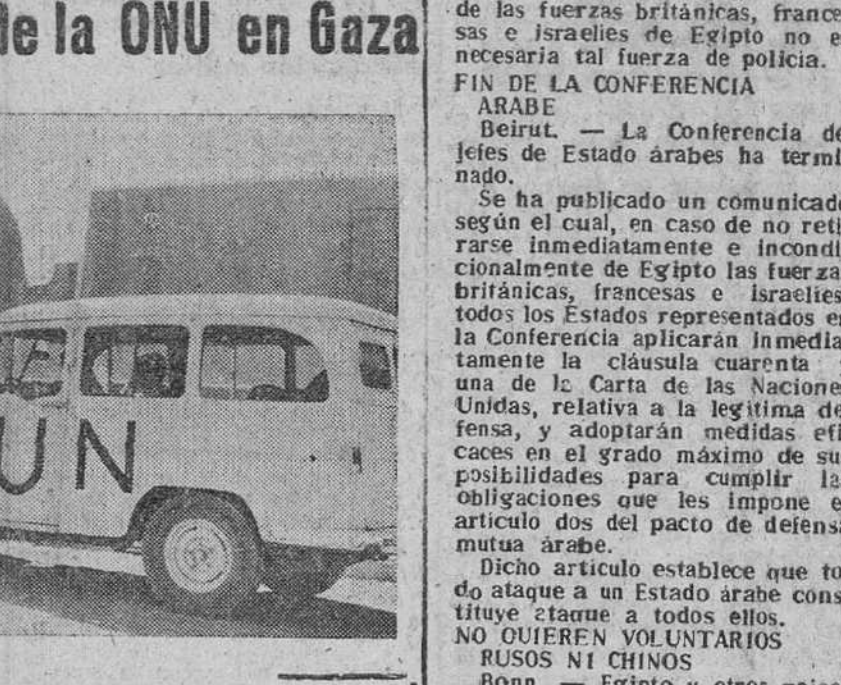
le la ONU en Gaza

UN

de las fuerzas británicas, france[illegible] sas e israelíes de Egipto no e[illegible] necesaria tal fuerza de policía.
FIN DE LA CONFERENCIA ARABE
Beirut. — La Conferencia de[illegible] Jefes de Estado árabes ha termi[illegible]nado.
Se ha publicado un comunicado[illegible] según el cual, en caso de no reti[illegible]rarse inmediatamente e incondi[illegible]cionalmente de Egipto las fuerza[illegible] británicas, francesas e israelíes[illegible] todos los Estados representados e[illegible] la Conferencia aplicarán inmedia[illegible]tamente la cláusula cuarenta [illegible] una de la Carta de las Nacione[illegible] Unidas, relativa a la legítima de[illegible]fensa, y adoptarán medidas efi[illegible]caces en el grado máximo de su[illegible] posibilidades para cumplir la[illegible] obligaciones que les impone e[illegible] artículo dos del pacto de defens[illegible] mutua árabe.
Dicho artículo establece que to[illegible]do ataque a un Estado árabe cons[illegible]tituye ataque a todos ellos.
NO QUIEREN VOLUNTARIOS RUSOS NI CHINOS
Bonn. — Egipto y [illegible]